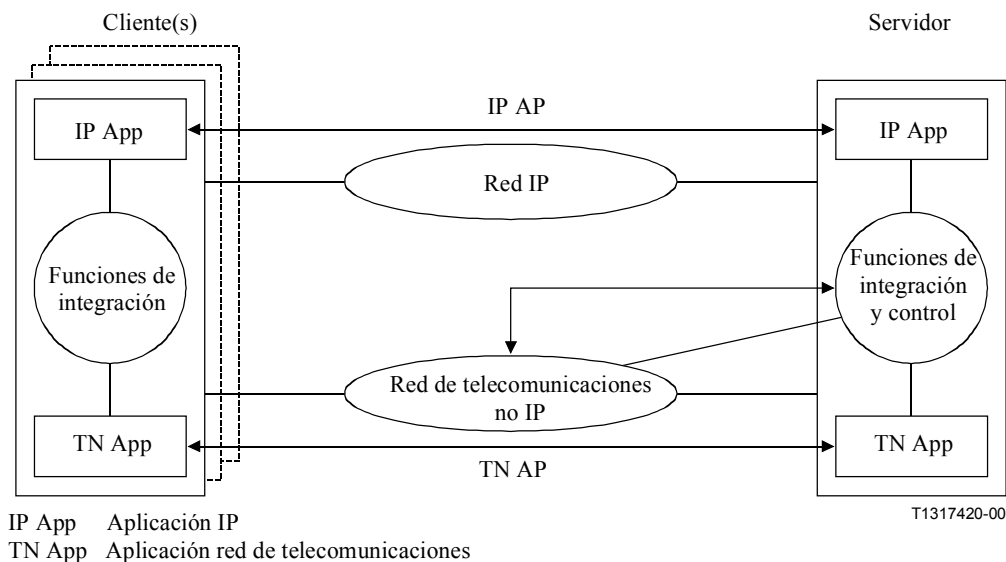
Cliente(s)

Servidor

IP AP

IP App

IP App

Red IP

Funciones de integración

Funciones de integración y control

Red de telecomunicaciones no IP

TN App

TN App

TN AP

IP App Aplicación IP
TN App Aplicación red de telecomunicaciones

T1317420-00